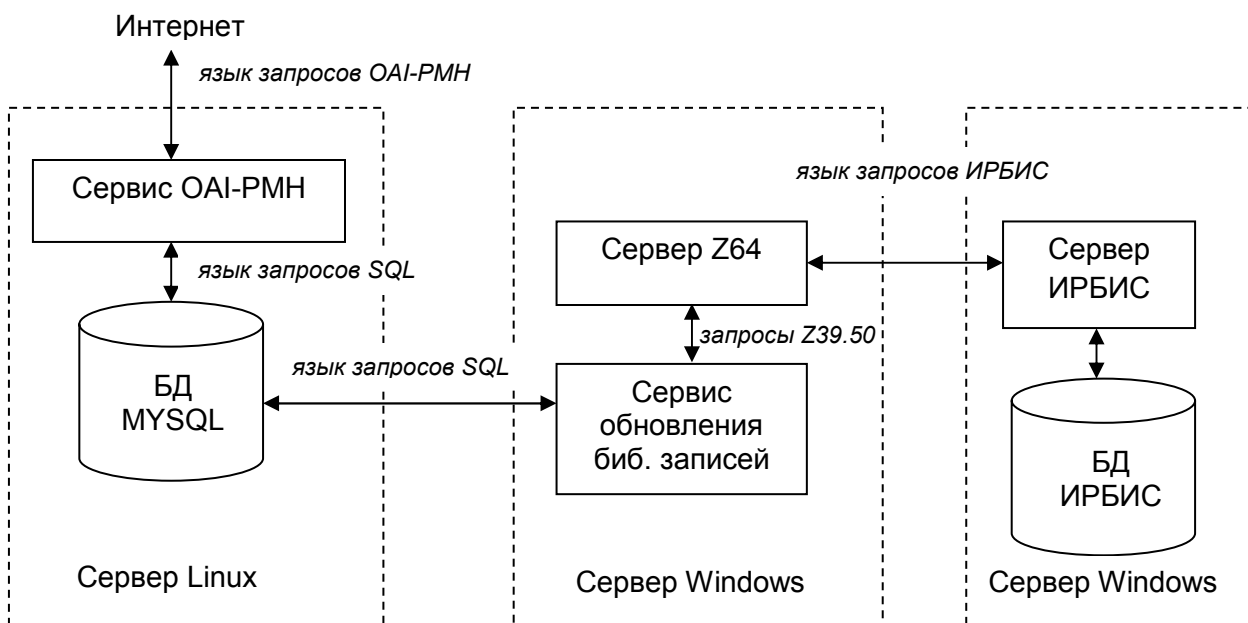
Интернет

язык запросов OAI-PMH

Сервис OAI-PMH

язык запросов SQL

БД MYSQL

Сервер Linux

язык запросов SQL

Сервер Z64

запросы Z39.50

Сервис обновления биб. записей

Сервер Windows

язык запросов ИРБИС

Сервер ИРБИС

БД ИРБИС

Сервер Windows